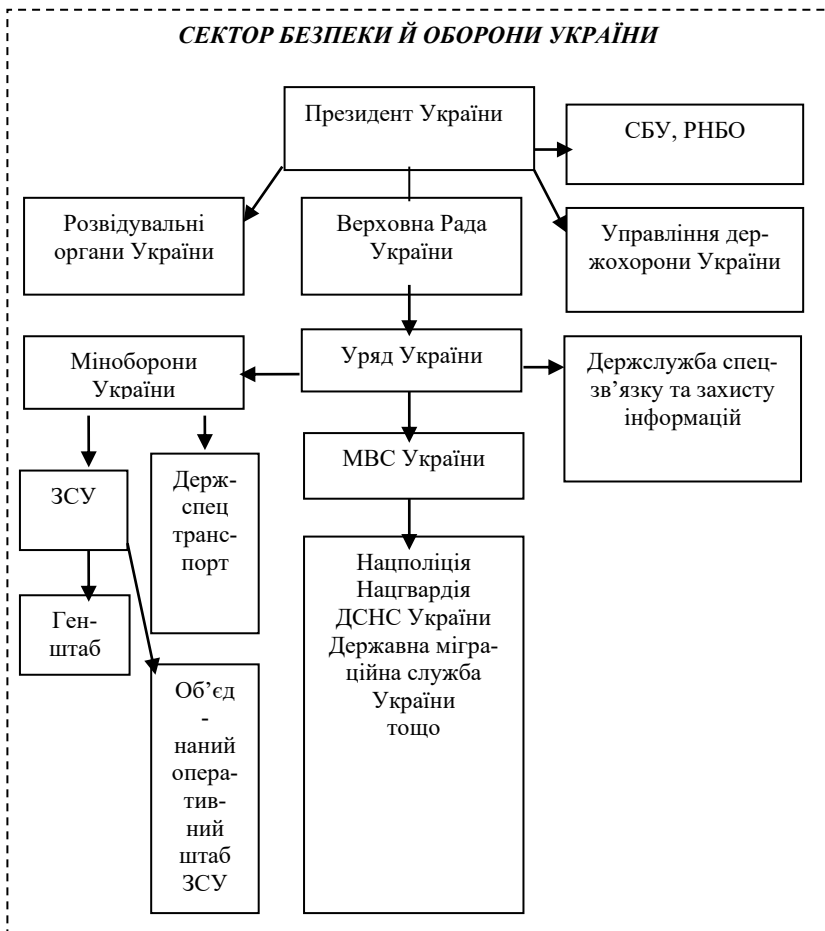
СЕКТОР БЕЗПЕКИ Й ОБОРОНИ УКРАЇНИ

Президент України

СБУ, РНБО

Розвідувальні органи України

Верховна Рада України

Управління держохорони України

Міноборони України

Уряд України

Держслужба спецзв'язку та захисту інформацій

ЗСУ

Держспец транспорт

МВС України

Ген-штаб

Об'єднаний оперативний штаб ЗСУ

Нацполіція
Нацгвардія
ДСНС України
Державна міграційна служба України
тощо